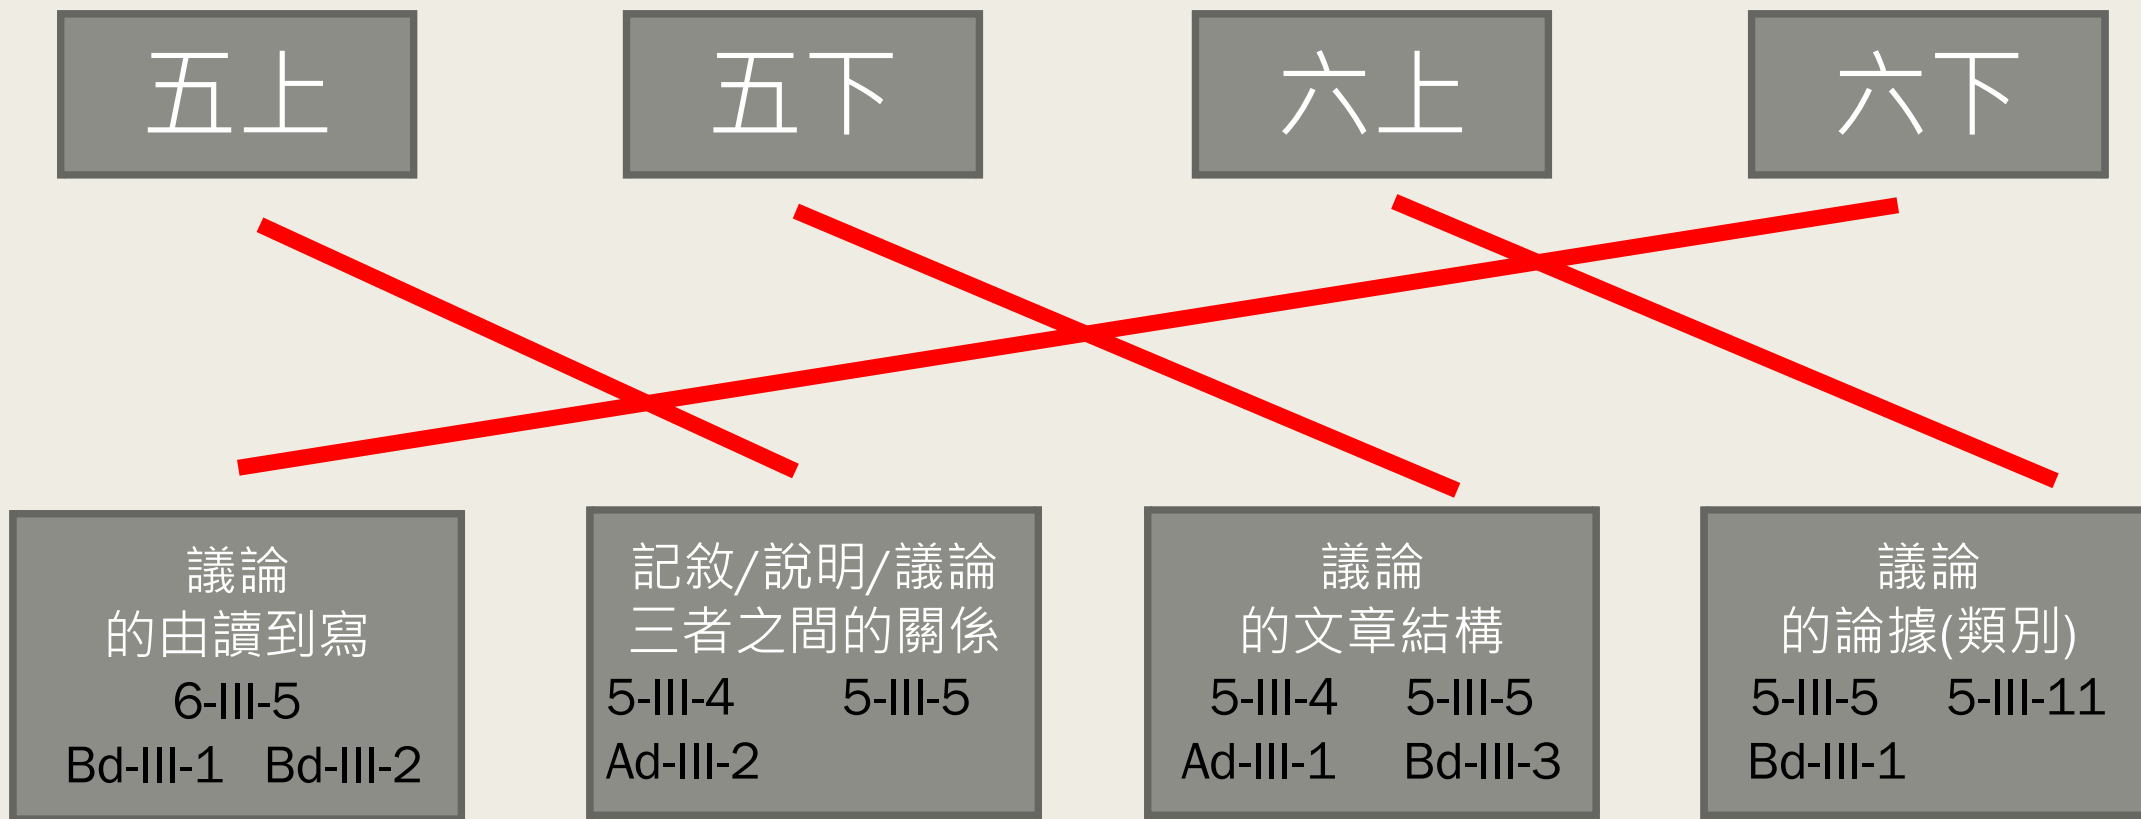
五上

五下

六上

六下

議論
的由讀到寫
6-III-5
Bd-III-1 Bd-III-2

記敘/說明/議論
三者之間的關係
5-III-4 5-III-5
Ad-III-2

議論
的文章結構
5-III-4 5-III-5
Ad-III-1 Bd-III-3

議論
的論據(類別)
5-III-5 5-III-11
Bd-III-1